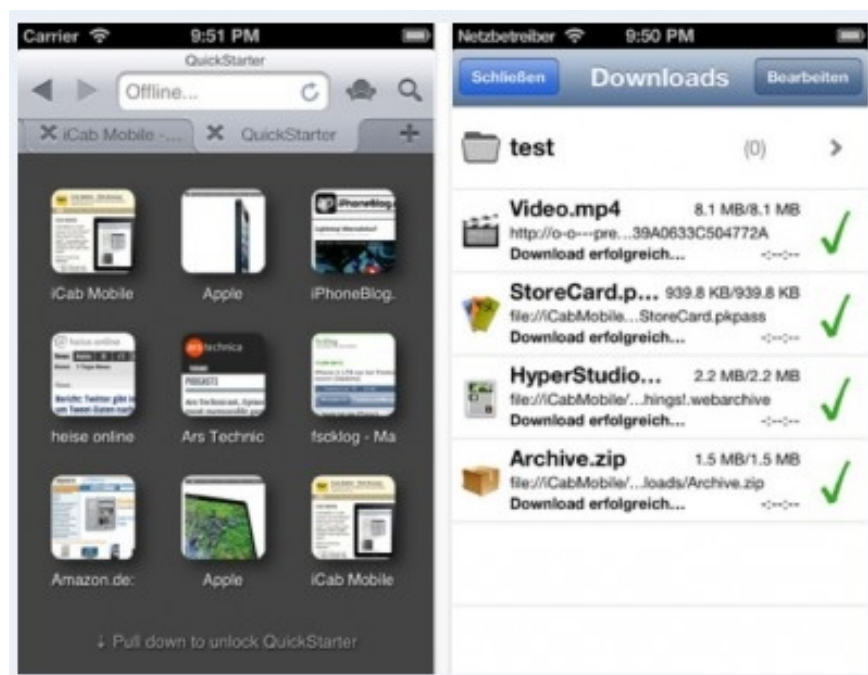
Carrier 9:51 PM
QuickStarter
Offline...
iCab Mobile -...
QuickStarter
+
iCab Mobile
Apple
iPhoneBlog.
heise online
Ars Technic
fscklog - Ma
Amazon.de:
Apple
iCab Mobile
↓ Pull down to unlock QuickStarter

Netzbetreiber 9:50 PM
Schließen
Downloads
Bearbeiten
test
(0)
Video.mp4 8.1 MB/8.1 MB
http://o-o---pre...39A0633C504772A
Download erfolgreich... -:--:--
StoreCard.p... 939.8 KB/939.8 KB
file://iCabMobile...StoreCard.pkpass
Download erfolgreich... -:--:--
HyperStudio... 2.2 MB/2.2 MB
file://iCabMobile/...hings!.webarchive
Download erfolgreich... -:--:--
Archive.zip 1.5 MB/1.5 MB
file://iCabMobile/...loads/Archive.zip
Download erfolgreich... -:--:--